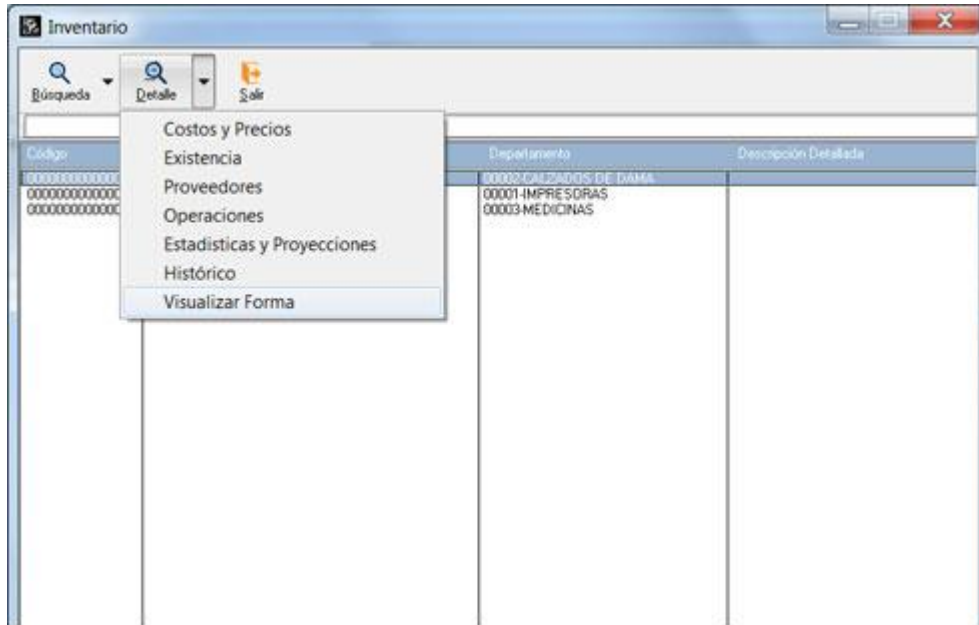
Inventario

Búsqueda

Detalle

Salir

Costos y Precios
Existencia
Proveedores
Operaciones
Estadisticas y Proyecciones
Histórico
Visualizar Forma

| Código | Departamento | Descripción Detallada |
|---|---|---|
| 0000000000000 | 00002-CALZADOS DE DAMA | |
| 0000000000000 | 00001-IMPRESORAS | |
| 0000000000000 | 00003-MEDICINAS | |